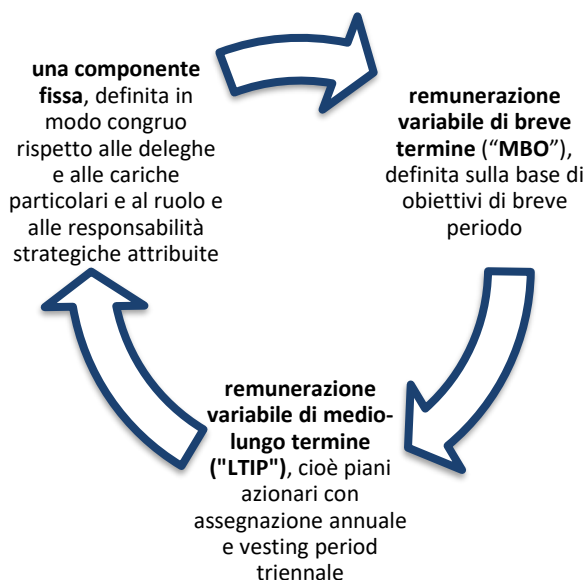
**una componente fissa**, definita in modo congruo rispetto alle deleghe e alle cariche particolari e al ruolo e alle responsabilità strategiche attribuite

**remunerazione variabile di breve termine** (“**MBO**”), definita sulla base di obiettivi di breve periodo

**remunerazione variabile di medio-lungo termine ("LTIP")**, cioè piani azionari con assegnazione annuale e vesting period triennale